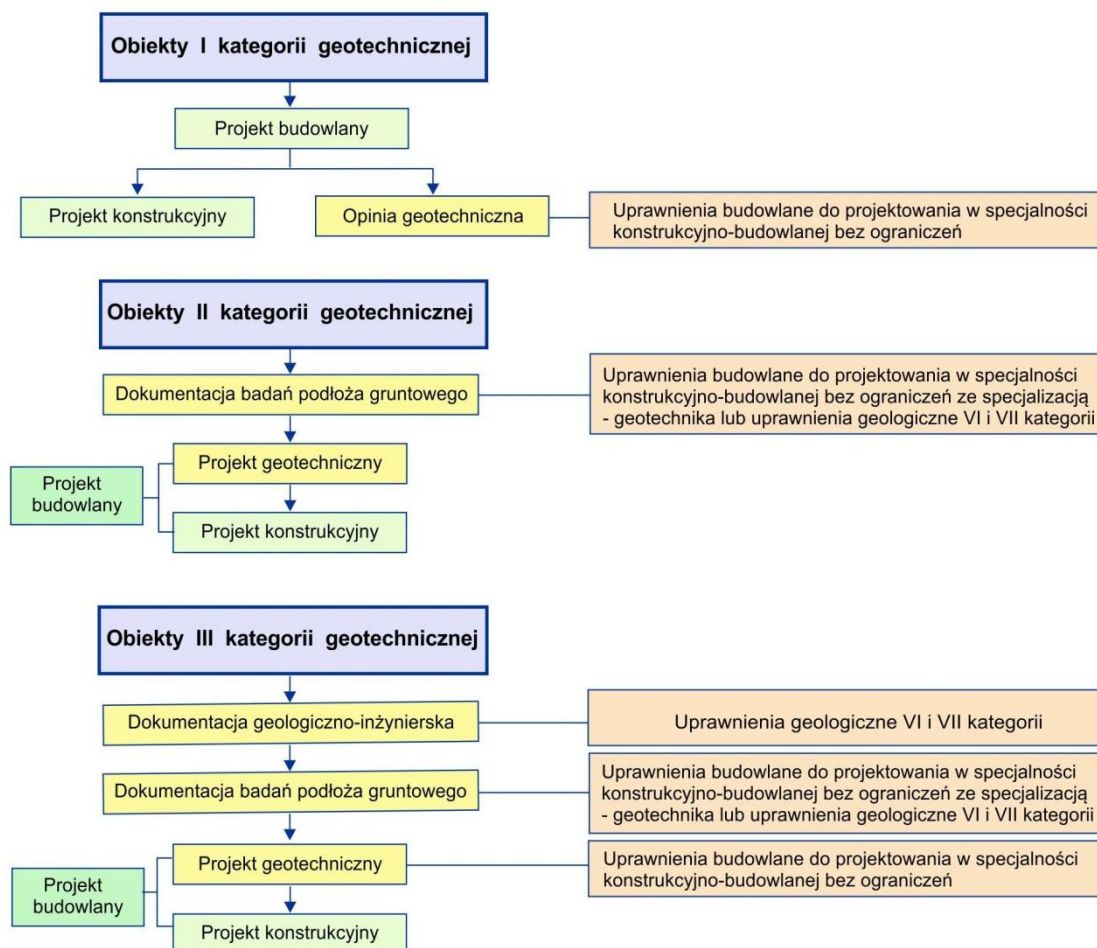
Obiekty I kategorii geotechnicznej

Projekt budowlany

Projekt konstrukcyjny

Opinia geotechniczna

Uprawnienia budowlane do projektowania w specjalności konstrukcyjno-budowlanej bez ograniczeń

Obiekty II kategorii geotechnicznej

Dokumentacja badań podłoża gruntowego

Uprawnienia budowlane do projektowania w specjalności konstrukcyjno-budowlanej bez ograniczeń ze specjalizacją - geotechnika lub uprawnienia geologiczne VI i VII kategorii

Projekt budowlany

Projekt geotechniczny

Projekt konstrukcyjny

Obiekty III kategorii geotechnicznej

Dokumentacja geologiczno-inżynierska

Uprawnienia geologiczne VI i VII kategorii

Dokumentacja badań podłoża gruntowego

Uprawnienia budowlane do projektowania w specjalności konstrukcyjno-budowlanej bez ograniczeń ze specjalizacją - geotechnika lub uprawnienia geologiczne VI i VII kategorii

Projekt budowlany

Projekt geotechniczny

Uprawnienia budowlane do projektowania w specjalności konstrukcyjno-budowlanej bez ograniczeń

Projekt konstrukcyjny